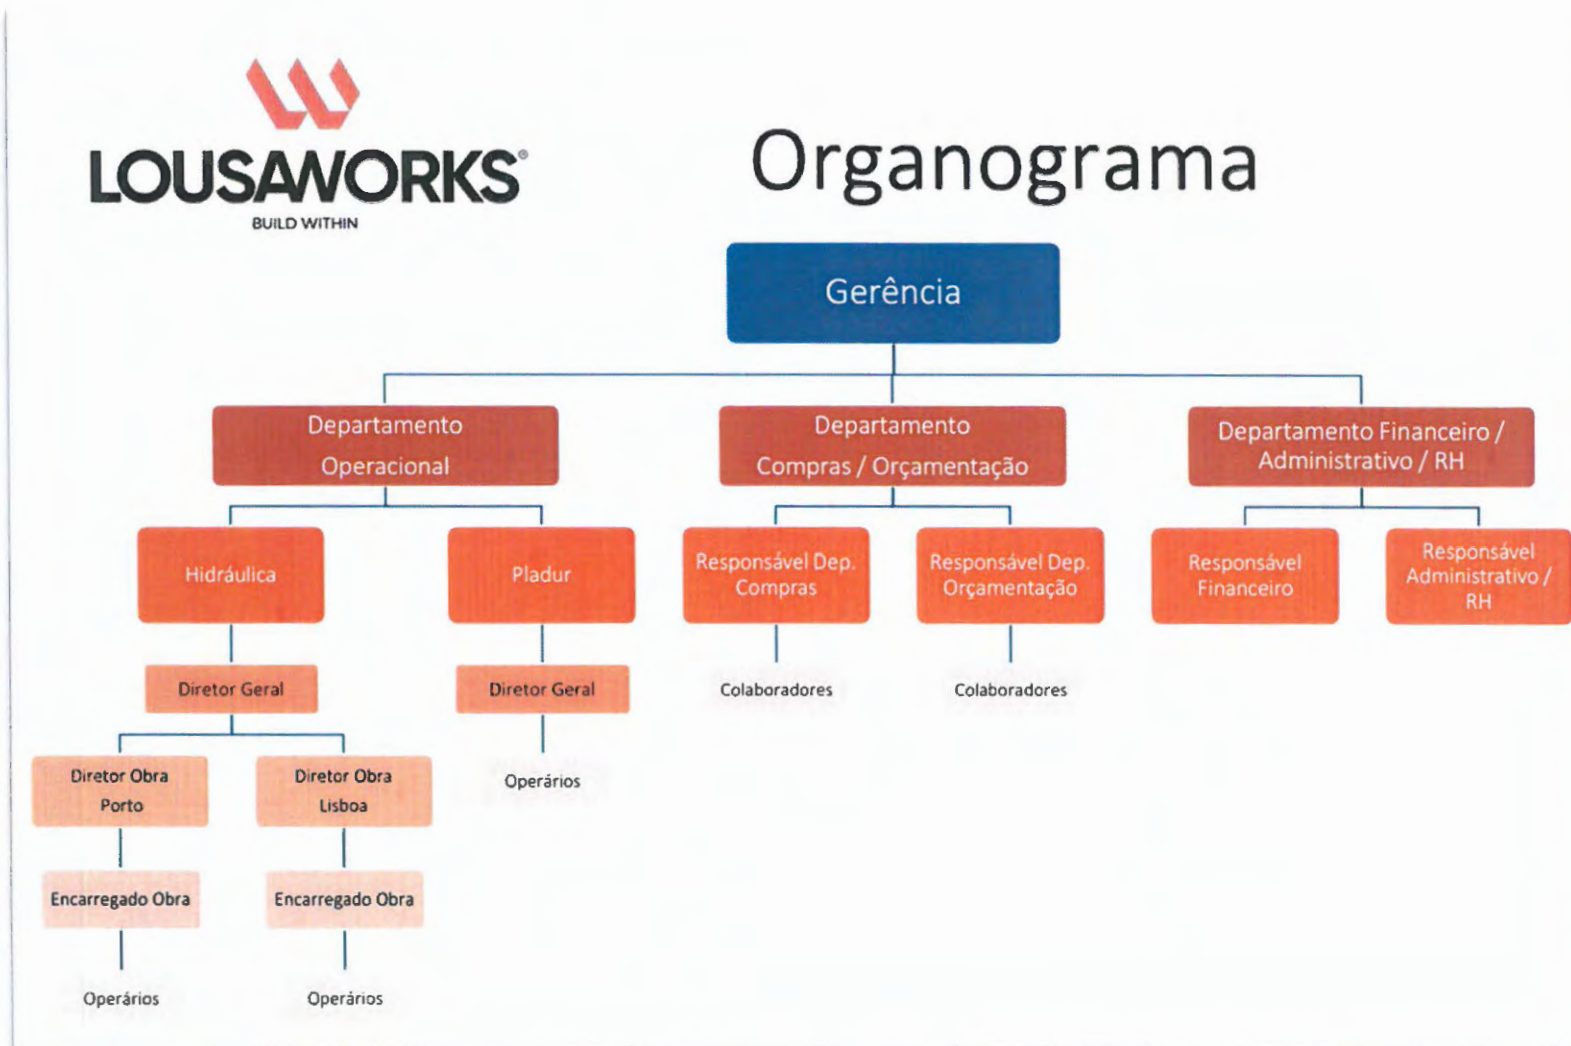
LOUSAWORKS®
BUILD WITHIN

Organograma

Gerência

Departamento Operacional

Departamento Compras / Orçamentação

Departamento Financeiro / Administrativo / RH

Hidráulica

Pladur

Responsável Dep. Compras

Responsável Dep. Orçamentação

Responsável Financeiro

Responsável Administrativo / RH

Diretor Geral

Diretor Geral

Colaboradores

Colaboradores

Diretor Obra Porto

Diretor Obra Lisboa

Operários

Encarregado Obra

Encarregado Obra

Operários

Operários